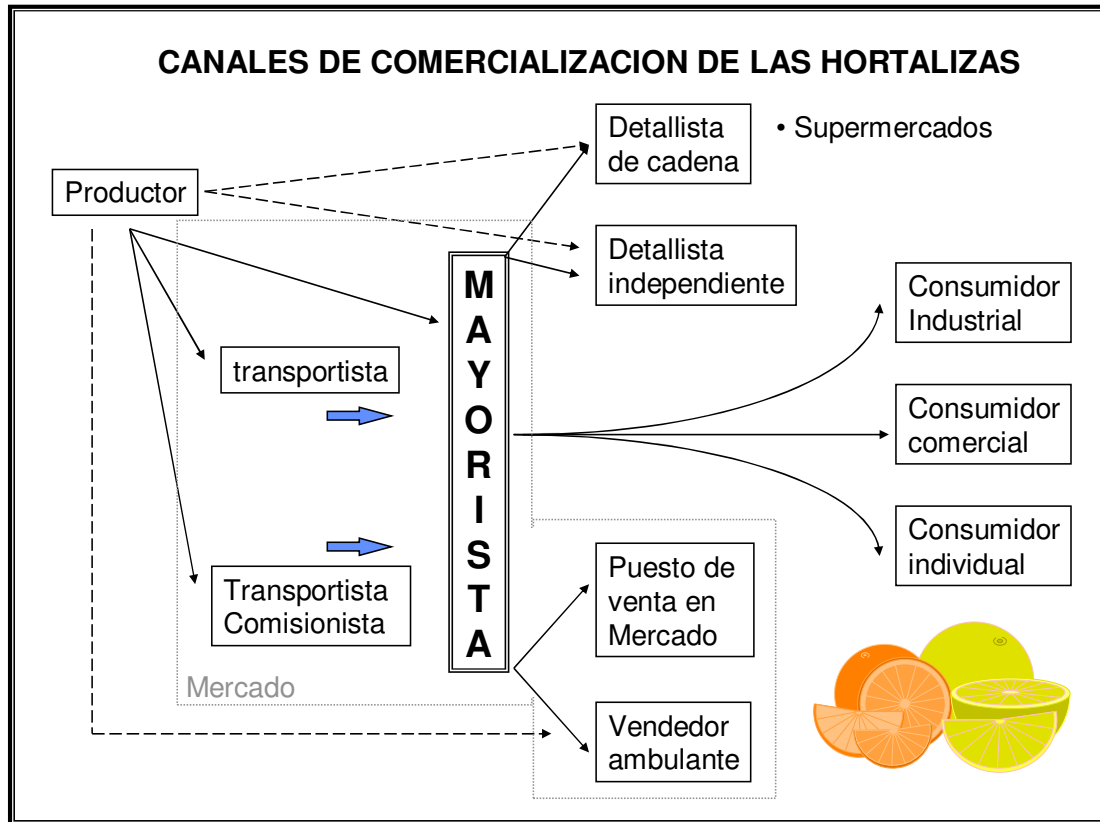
CANALES DE COMERCIALIZACION DE LAS HORTALIZAS

Detallista de cadena

• Supermercados

Productor

Detallista independiente

M
A
Y
O
R
I
S
T
A

Consumidor Industrial

transportista

Consumidor comercial

Consumidor individual

Transportista Comisionista

Puesto de venta en Mercado

Mercado

Vendedor ambulante